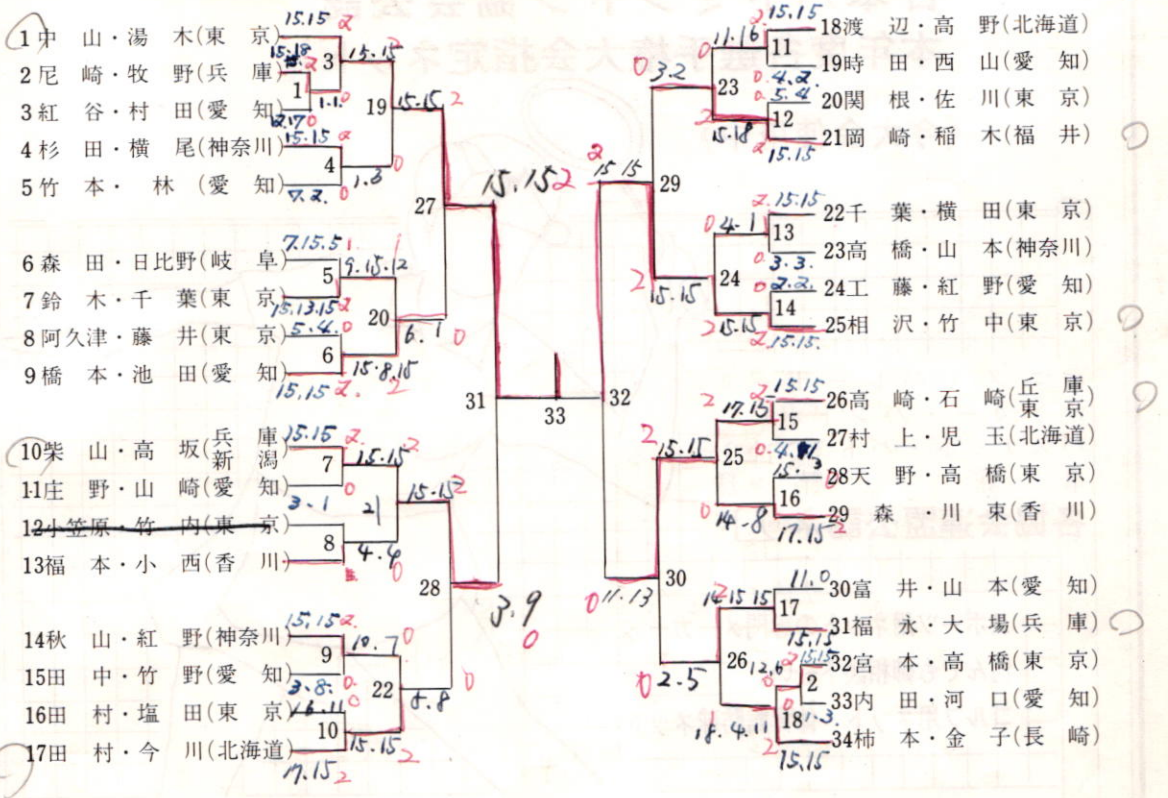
1中 山・湯 木(東 京)
2尼 崎・牧 野(兵 庫)
3紅 谷・村 田(愛 知)
4杉 田・横 尾(神奈川)
5竹 本・ 林 (愛 知)

6森 田・日比野(岐 阜)
7鈴 木・千 葉(東 京)
8阿久津・藤 井(東 京)
9橋 本・池 田(愛 知)

10柴 山・高 坂(兵庫 新潟)
11庄 野・山 崎(愛 知)
12小笠原・竹 内(東 京)
13福 本・小 西(香 川)

14秋 山・紅 野(神奈川)
15田 中・竹 野(愛 知)
16田 村・塩 田(東 京)
17田 村・今 川(北海道)

1 2 3 4 5 6 7 8 9 10 19 20 21 22 27 28 31 33 32 29 30 23 24 25 26 11 12 13 14 15 16 17 18

15.15 2
15.18
15.15
1.1.
12.17 0
15.15 2
1.3
7.2.
15.15 2
7.15.5
9.15.12
15.13.15
5.4.
6.1
15.8.15
15.15 2
15.15 2
15.15
3.1
15.15
4.4
15.15 2
10.7
3.8.
8.8
6.11
15.15
17.15 2
15.15 2
3.9
0

18渡 辺・高 野(北海道)
19時 田・西 山(愛 知)
20関 根・佐 川(東 京)
21岡 崎・稲 木(福 井)

22千 葉・横 田(東 京)
23高 橋・山 本(神奈川)
24工 藤・紅 野(愛 知)
25相 沢・竹 中(東 京)

26高 崎・石 崎(丘庫 東京)
27村 上・児 玉(北海道)
28天 野・高 橋(東 京)
29 森 ・川 東(香 川)

30富 井・山 本(愛 知)
31福 永・大 場(兵 庫)
32宮 本・高 橋(東 京)
33内 田・河 口(愛 知)
34柿 本・金 子(長 崎)

2 15.15
11.16
15.15
0 3.2
4.2.
5.4.
15.18
15.15
2.15.15
4.1
3.3.
2 15.15
2.2.
15.15
2.15.15.
17.15
15.15
4.11
15.3
14.8
17.15
0 11.13
14.15.15
11.0
15.15
12.6
15.15
11.3.
0 2.5
18.4.11
15.15